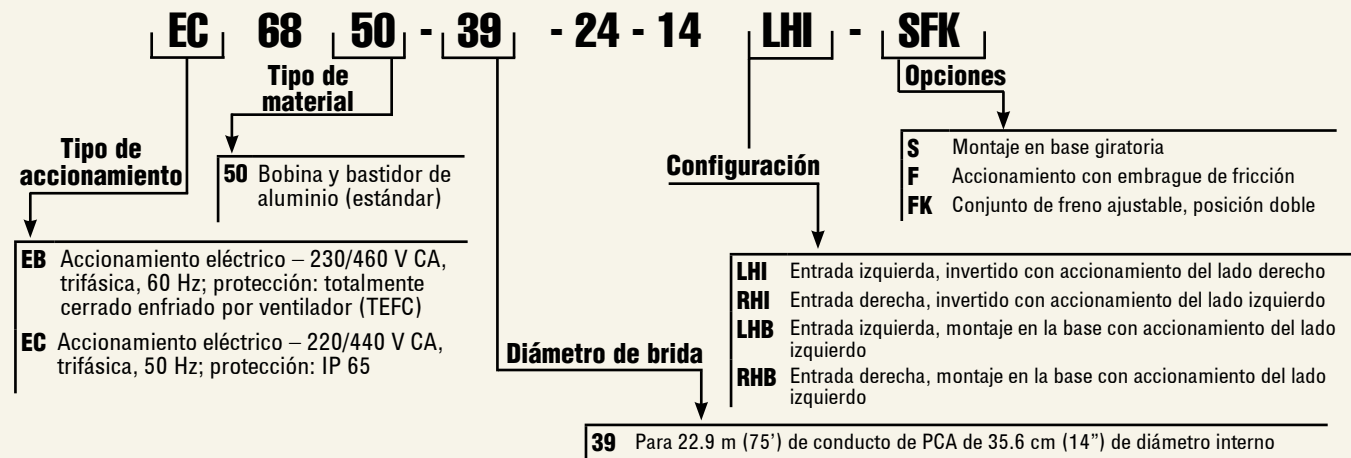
EC 68 50 - 39 - 24 - 14 LHI - SFK

Tipo de material

Tipo de accionamiento

50 Bobina y bastidor de aluminio (estándar)

EB Accionamiento eléctrico – 230/460 V CA, trifásica, 60 Hz; protección: totalmente cerrado enfriado por ventilador (TEFC)

EC Accionamiento eléctrico – 220/440 V CA, trifásica, 50 Hz; protección: IP 65

Diámetro de brida

Configuración

Opciones

S Montaje en base giratoria
F Accionamiento con embrague de fricción
FK Conjunto de freno ajustable, posición doble

LHI Entrada izquierda, invertido con accionamiento del lado derecho
RHI Entrada derecha, invertido con accionamiento del lado izquierdo
LHB Entrada izquierda, montaje en la base con accionamiento del lado izquierdo
RHB Entrada derecha, montaje en la base con accionamiento del lado izquierdo

39 Para 22.9 m (75') de conducto de PCA de 35.6 cm (14") de diámetro interno